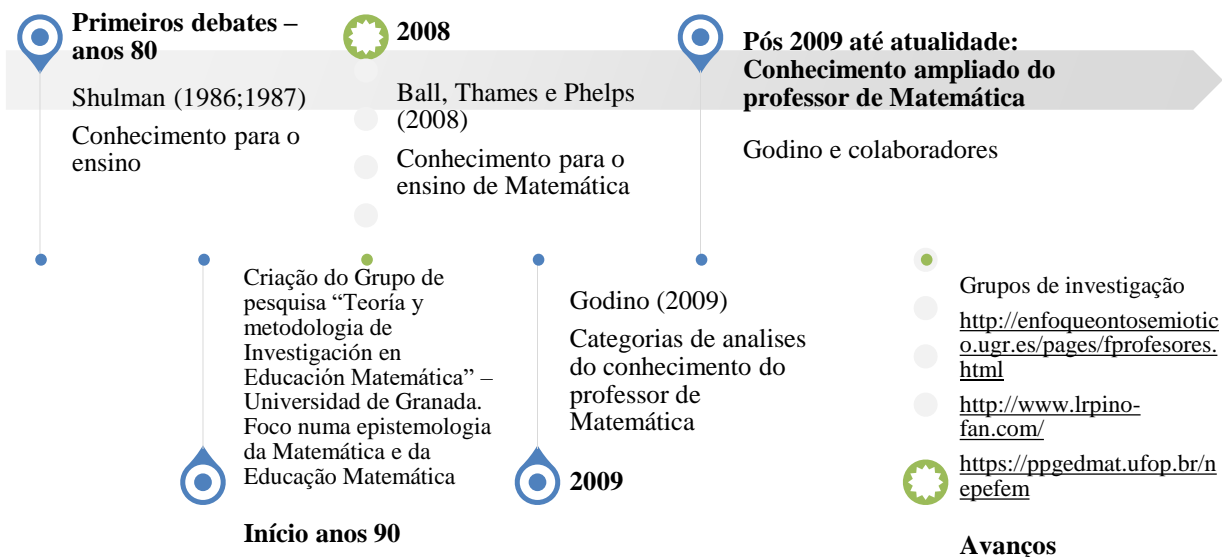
**Primeiros debates – anos 80**

Shulman (1986;1987)

Conhecimento para o ensino

**2008**

Ball, Thames e Phelps (2008)

Conhecimento para o ensino de Matemática

**Pós 2009 até atualidade: Conhecimento ampliado do professor de Matemática**

Godino e colaboradores

Criação do Grupo de pesquisa "Teoría y metodologia de Investigación en Educación Matemática" – Universidad de Granada. Foco numa epistemologia da Matemática e da Educação Matemática

**Início anos 90**

Godino (2009)

Categorias de analises do conhecimento do professor de Matemática

**2009**

Grupos de investigação

http://enfoqueontosemiotico.ugr.es/pages/fprofesores.html

http://www.lrpino-fan.com/

https://ppgedmat.ufop.br/nepefem

**Avanços**